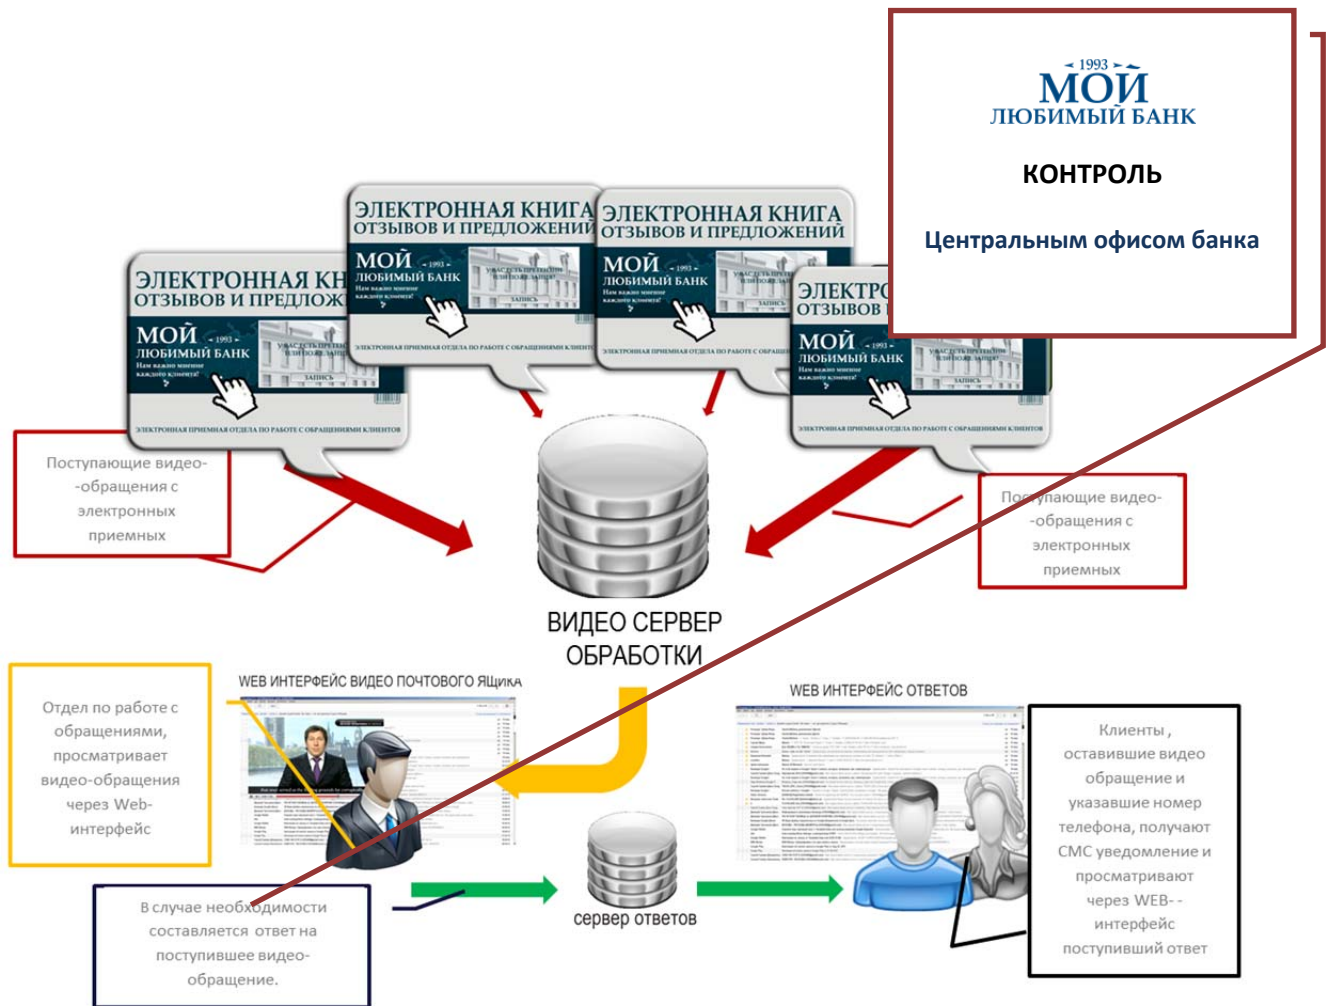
1993
МОЙ
ЛЮБИМЫЙ БАНК

КОНТРОЛЬ

Центральным офисом банка

ЭЛЕКТРОННАЯ КН
ОТЗЫВОВ И ПРЕДЛОЖ
МОЙ 1993
ЛЮБИМЫЙ БАНК
Нам важно мнение каждого клиента!
ЗАПИСЬ
ЭЛЕКТРОННАЯ ПРИЕМНАЯ ОТДЕЛА ПО РАБОТЕ С ОБРАЩЕНИЯМИ КЛИЕНТОВ

ЭЛЕКТРОННАЯ КНИГА
ОТЗЫВОВ И ПРЕДЛОЖЕНИЙ
МОЙ 1993
ЛЮБИМЫЙ БАНК
Нам важно мнение каждого клиента!
ЗАПИСЬ
ЭЛЕКТРОННАЯ ПРИЕМНАЯ ОТДЕЛА ПО РАБОТЕ С ОБРАЩЕНИЯМИ КЛИЕНТ

ЭЛЕКТРОННАЯ КНИГА
ОТЗЫВОВ И ПРЕДЛОЖЕНИЙ
МОЙ 1993
ЛЮБИМЫЙ БАНК
Нам важно мнение каждого клиента!
ЗАПИСЬ
ЭЛЕКТРОННАЯ ПРИЕМНАЯ ОТДЕЛА ПО РАБОТЕ С ОБРАЩЕН

ЭЛЕКТРО
ОТЗЫВОВ
МОЙ 1993
ЛЮБИМЫЙ БАНК
Нам важно мнение каждого клиента!
ЗАПИСЬ
ЭЛЕКТРОННАЯ ПРИЕМНАЯ ОТДЕЛА ПО РАБОТЕ С ОБРАЩЕНИЯМИ КЛИЕНТОВ

Поступающие видео-обращения с электронных приемных

Поступающие видео-обращения с электронных приемных

ВИДЕО СЕРВЕР ОБРАБОТКИ

WEB ИНТЕРФЕЙС ВИДЕО ПОЧТОВОГО ЯЩИКА

WEB ИНТЕРФЕЙС ОТВЕТОВ

Отдел по работе с обращениями, просматривает видео-обращения через Web-интерфейс

Клиенты, оставившие видео обращение и указавшие номер телефона, получают СМС уведомление и просматривают через WEB- - интерфейс поступивший ответ

сервер ответов

В случае необходимости составляется ответ на поступившее видео-обращение.